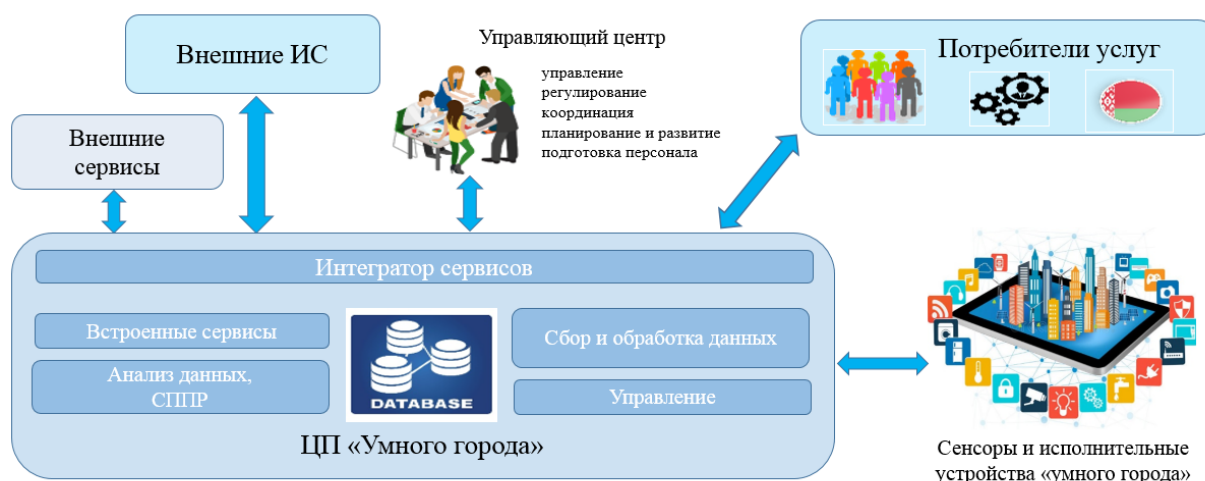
Внешние ИС

Управляющий центр

управление
регулирование
координация
планирование и развитие
подготовка персонала

Потребители услуг

Внешние сервисы

Интегратор сервисов

Встроенные сервисы

Анализ данных, СППР

DATABASE

Сбор и обработка данных

Управление

ЦП «Умного города»

Сенсоры и исполнительные устройства «умного города»